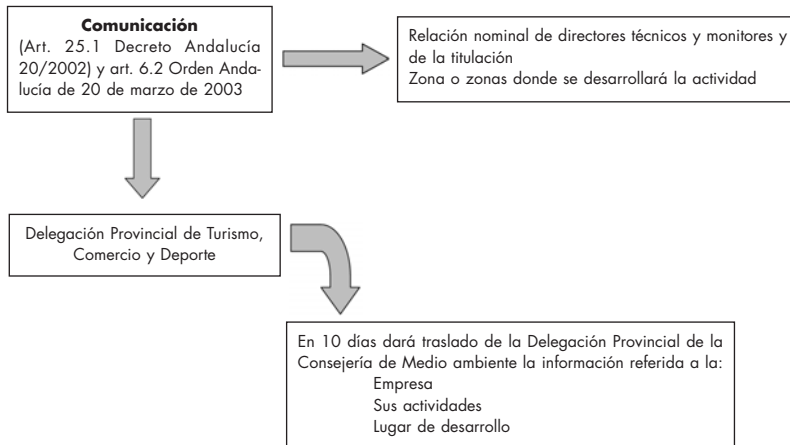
**Comunicación**
(Art. 25.1 Decreto Andalucía 20/2002) y art. 6.2 Orden Andalucía de 20 de marzo de 2003

Relación nominal de directores técnicos y monitores y de la titulación
Zona o zonas donde se desarrollará la actividad

Delegación Provincial de Turismo, Comercio y Deporte

En 10 días dará traslado de la Delegación Provincial de la Consejería de Medio ambiente la información referida a la:
Empresa
Sus actividades
Lugar de desarrollo